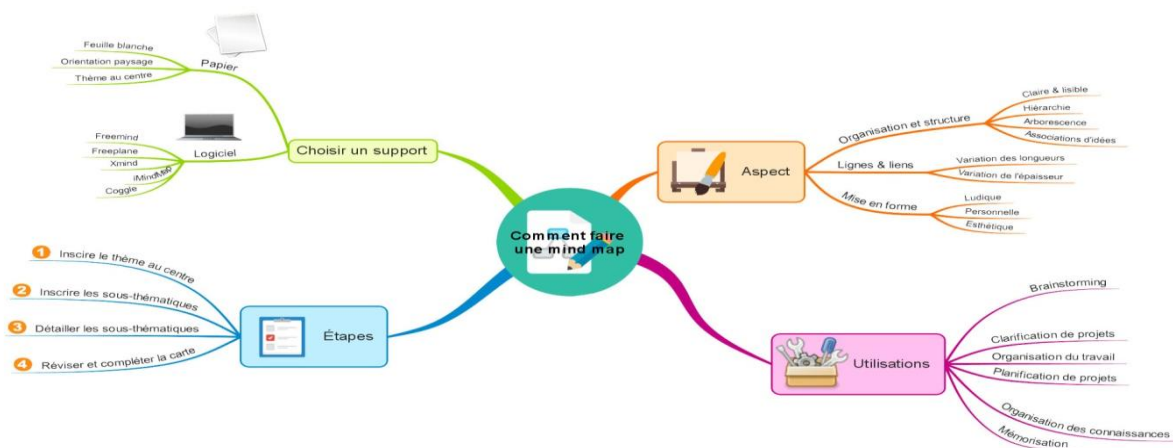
Comment faire une mind map

Choisir un support

Papier
Feuille blanche
Orientation paysage
Thème au centre

Logiciel
Freemind
Freeplane
Xmind
iMindMap
Coggle

Aspect

Organisation et structure
Claire & lisible
Hiérarchie
Arborescence
Associations d'idées

Lignes & liens
Variation des longueurs
Variation de l'épaisseur

Mise en forme
Ludique
Personnelle
Esthétique

Étapes
1 Inscire le thème au centre
2 Inscrire les sous-thématiques
3 Détailler les sous-thématiques
4 Réviser et compléter la carte

Utilisations
Brainstorming
Clarification de projets
Organisation du travail
Planification de projets
Organisation des connaissances
Mémorisation